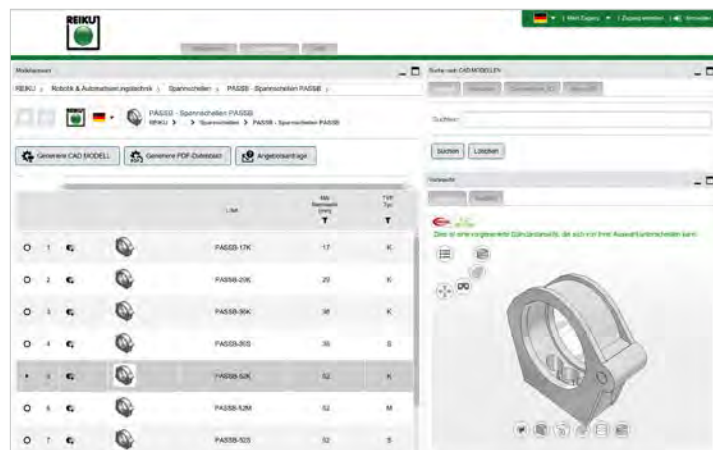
REIKU

Mein Zugang | Zugang erstellen | Anmelden

Produktauswahl

REIKU > Robotik & Automatisierungstechnik > Spannschellen > PASSB - Spannschellen PASSB >

PASSB - Spannschellen PASSB
REIKU > > Spannschellen > PASSB - Spannschellen PASSB

Generiere CAD MODELL | Generiere PDF-Datenblatt | Angebotsanfrage

| | | | LNr | NW Nennweite [mm] | TYP Typ |
|---|---|---|---|---|---|
| 1 | | | PASSB-17K | 17 | K |
| 2 | | | PASSB-20K | 20 | K |
| 3 | | | PASSB-36K | 36 | K |
| 4 | | | PASSB-36S | 36 | S |
| 5 | | | PASSB-52K | 52 | K |
| 6 | | | PASSB-52M | 52 | M |
| 7 | | | PASSB-52S | 52 | S |

Suche nach CAD MODELLEN

Suchtext:

Suchen | Löschen

Vorschau

Dies ist eine vergleichende Darstellung, die sich von Ihrer Auswahl unterscheiden kann.